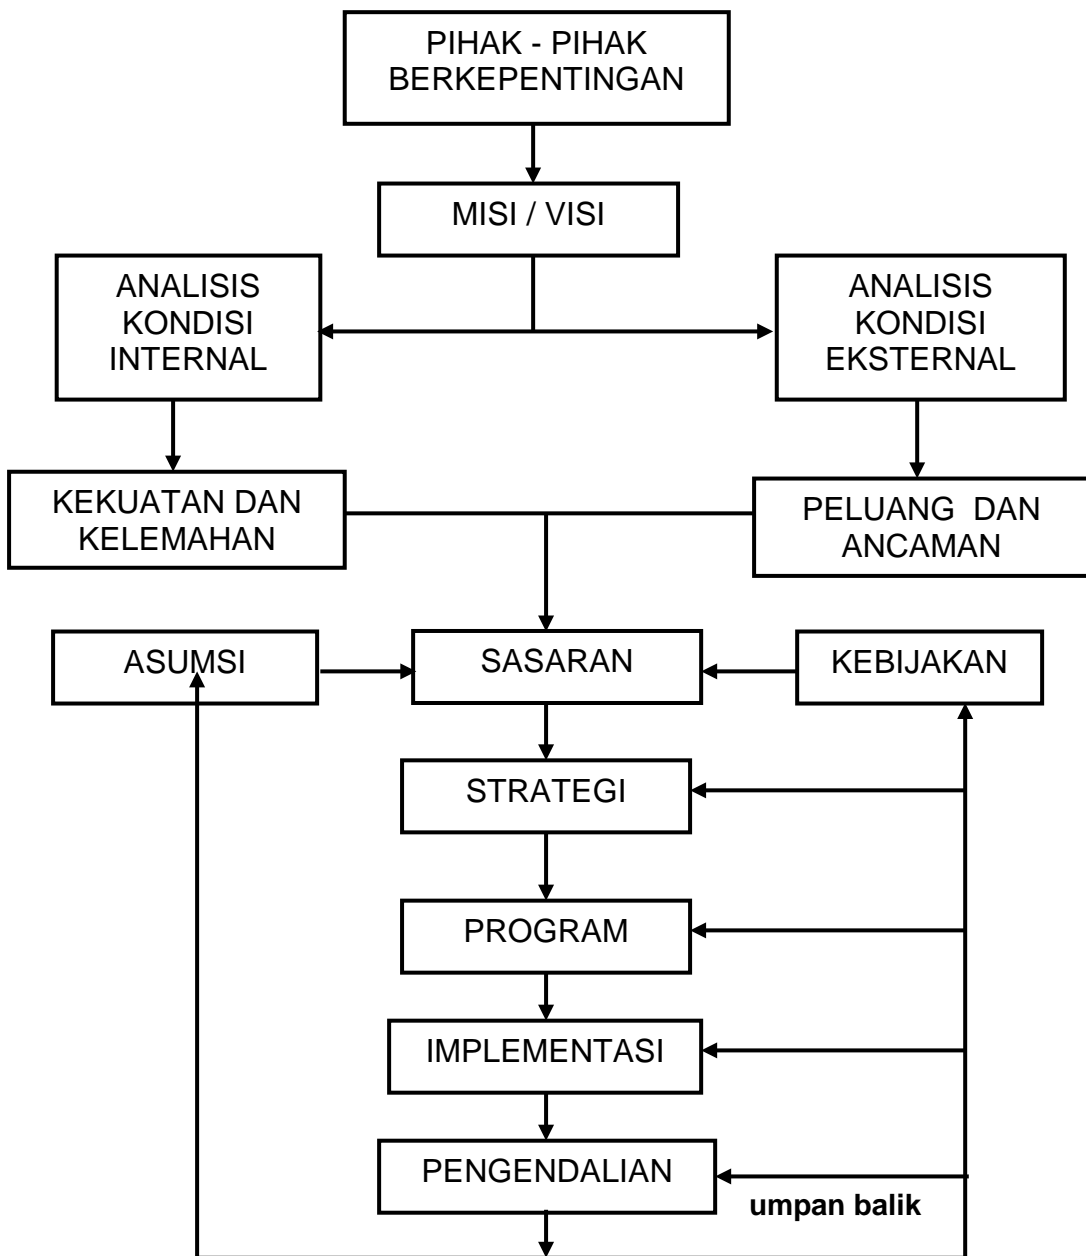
PIHAK - PIHAK BERKEPENTINGAN

MISI / VISI

ANALISIS KONDISI INTERNAL

ANALISIS KONDISI EKSTERNAL

KEKUATAN DAN KELEMAHAN

PELUANG DAN ANCAMAN

ASUMSI

SASARAN

KEBIJAKAN

STRATEGI

PROGRAM

IMPLEMENTASI

PENGENDALIAN

umpan balik